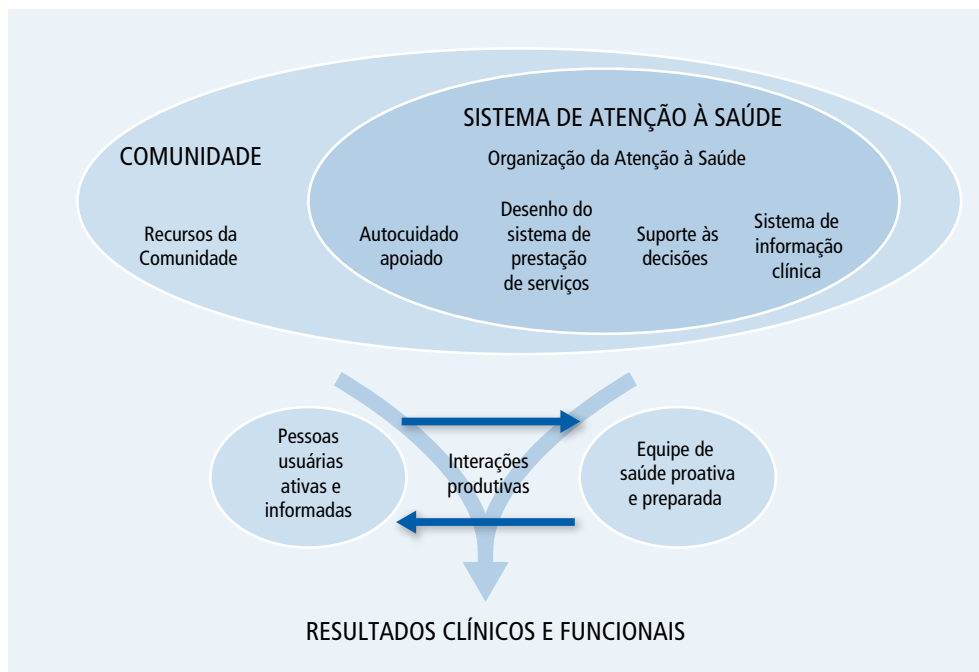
SISTEMA DE ATENÇÃO À SAÚDE

COMUNIDADE

Organização da Atenção à Saúde

Recursos da Comunidade

Autocuidado apoiado

Desenho do sistema de prestação de serviços

Suporte às decisões

Sistema de informação clínica

Pessoas usuárias ativas e informadas

Interações produtivas

Equipe de saúde proativa e preparada

RESULTADOS CLÍNICOS E FUNCIONAIS